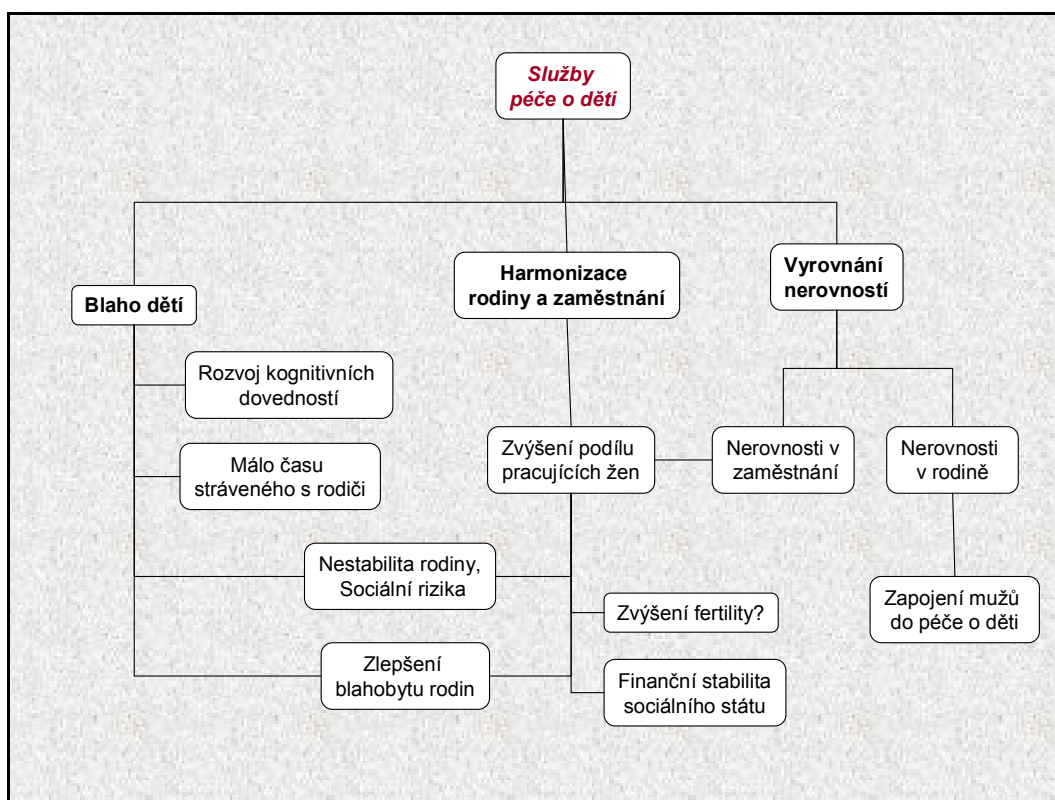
Služby péče o děti

Blaho dětí

Harmonizace rodiny a zaměstnání

Vyrovnání nerovností

Rozvoj kognitivních dovedností

Málo času stráveného s rodiči

Nestabilita rodiny, Sociální rizika

Zlepšení blahobytu rodin

Zvýšení podílu pracujících žen

Zvýšení fertility?

Finanční stabilita sociálního státu

Nerovnosti v zaměstnání

Nerovnosti v rodině

Zapojení mužů do péče o děti